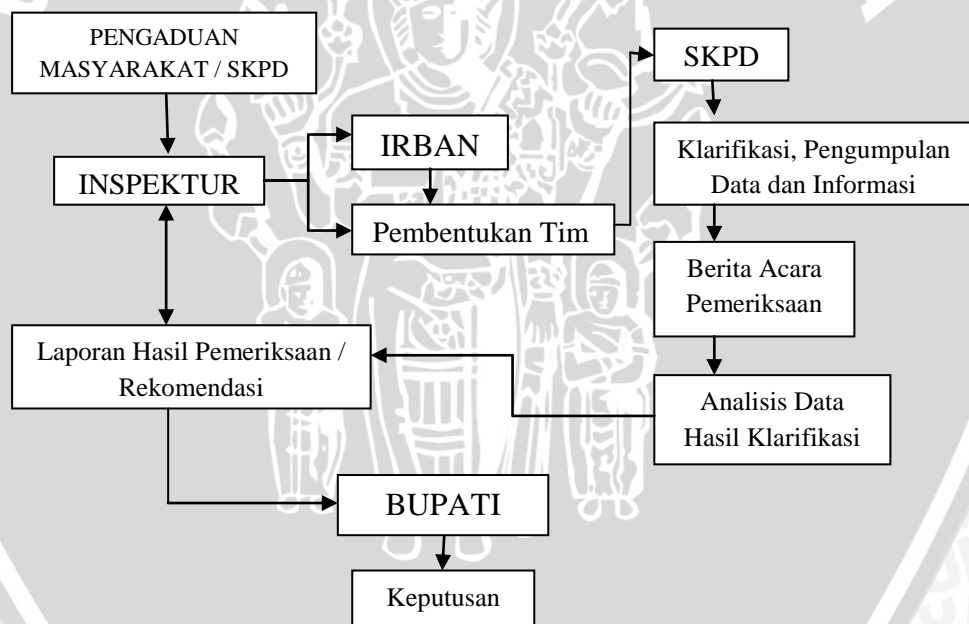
PENGADUAN MASYARAKAT / SKPD

INSPEKTUR

IRBAN

Pembentukan Tim

SKPD

Klarifikasi, Pengumpulan Data dan Informasi

Berita Acara Pemeriksaan

Analisis Data Hasil Klarifikasi

Laporan Hasil Pemeriksaan / Rekomendasi

BUPATI

Keputusan